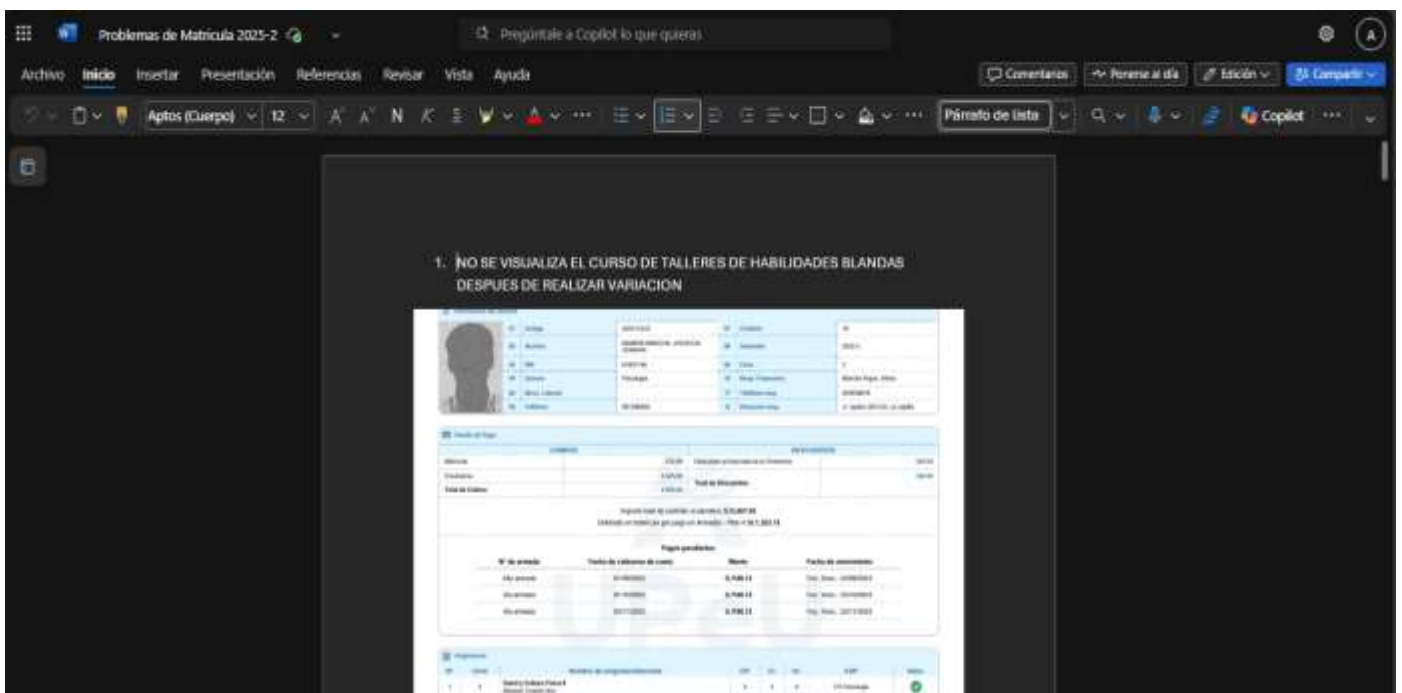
Problemas de Matricula 2025-2

Pregúntale a Copilot lo que quieras

Archivo Inicio Insertar Presentación Referencias Revisar Vista Ayuda

Comentarios Ponerse al día Edición Compartir

Aptos (Cuerpo) 12

Párrafo de lista

Copilot

1. NO SE VISUALIZA EL CURSO DE TALLERES DE HABILIDADES BLANDAS DESPUES DE REALIZAR VARIACION

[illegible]